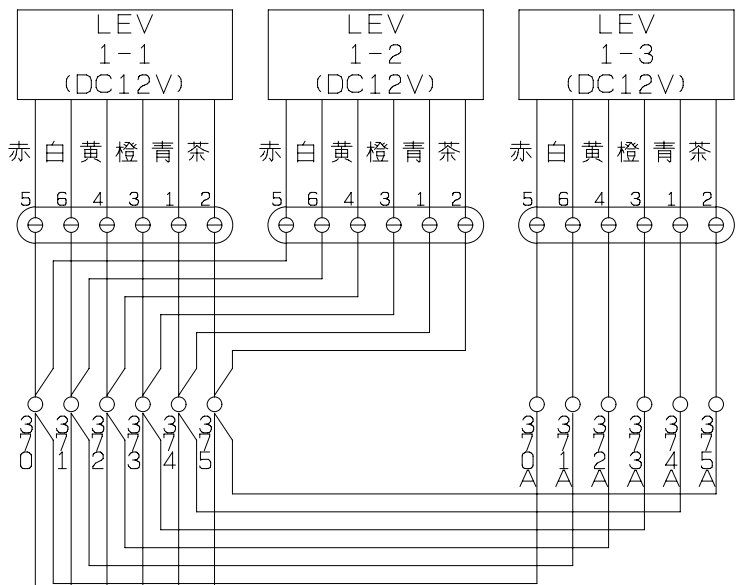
LEV
1-1
(DC12V)

赤 白 黄 橙 青 茶

5 6 4 3 1 2

LEV
1-2
(DC12V)

赤 白 黄 橙 青 茶

5 6 4 3 1 2

LEV
1-3
(DC12V)

赤 白 黄 橙 青 茶

5 6 4 3 1 2

370 371 372 373 374 375

370A 371A 372A 373A 374A 375A